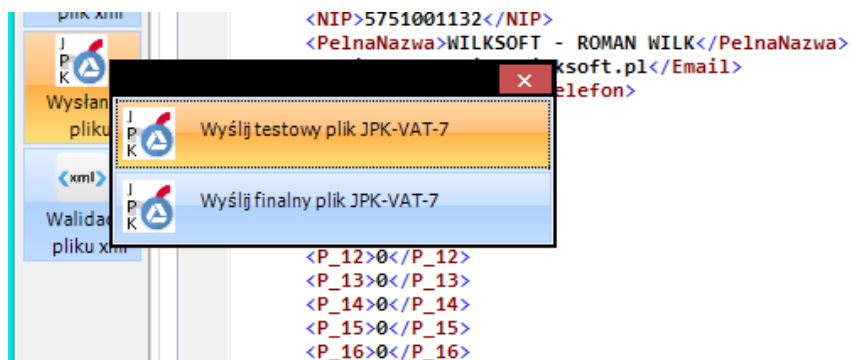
pliku xml
J P K
Wysłan pliku
<xml>
Walidac pliku xml

<NIP>5751001132</NIP>
<PelnaNazwa>WILKSOFT - ROMAN WILK</PelnaNazwa>
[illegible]ksoft.pl</Email>
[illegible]elefon>

J P K Wyślij testowy plik JPK-VAT-7
J P K Wyślij finalny plik JPK-VAT-7

<P_12>0</P_12>
<P_13>0</P_13>
<P_14>0</P_14>
<P_15>0</P_15>
<P_16>0</P_16>